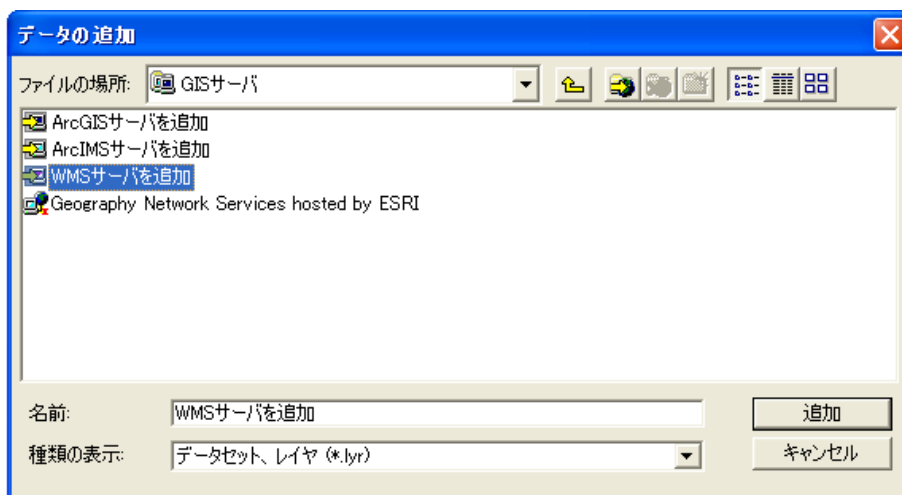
データの追加

ファイルの場所: GISサーバ

ArcGISサーバを追加
ArcIMSサーバを追加
WMSサーバを追加
Geography Network Services hosted by ESRI

名前: WMSサーバを追加
種類の表示: データセット、レイヤ (*.lyr)

追加
キャンセル